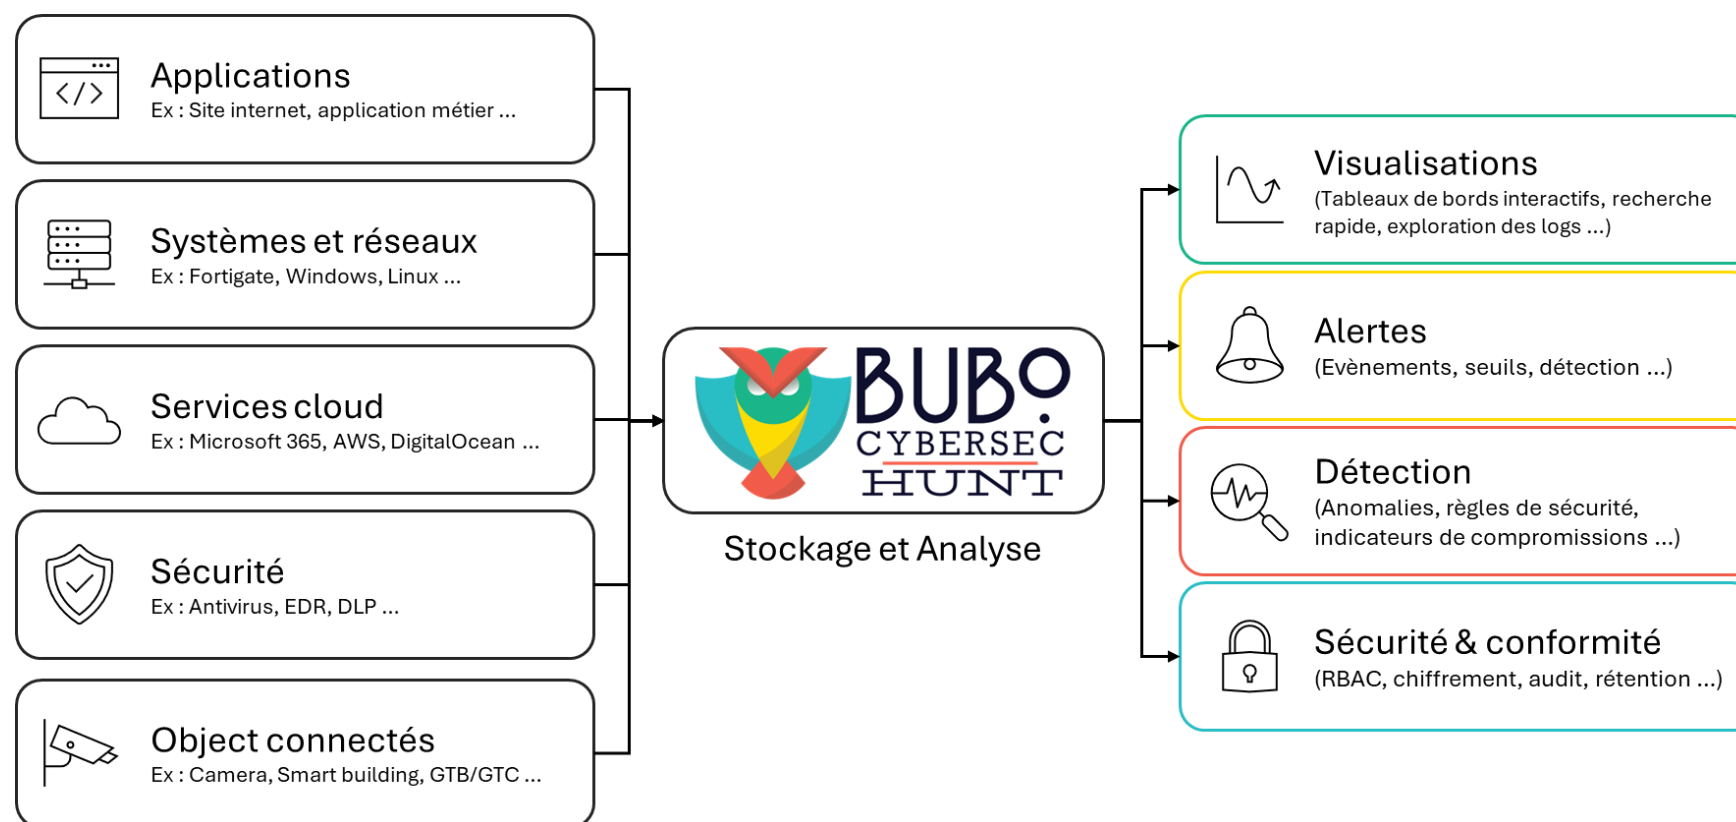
Applications
Ex : Site internet, application métier ...

Systèmes et réseaux
Ex : Fortigate, Windows, Linux ...

Services cloud
Ex : Microsoft 365, AWS, DigitalOcean ...

Sécurité
Ex : Antivirus, EDR, DLP ...

Object connectés
Ex : Camera, Smart building, GTB/GTC ...

BUBO CYBERSEC HUNT

Stockage et Analyse

Visualisations
(Tableaux de bords interactifs, recherche rapide, exploration des logs ...)

Alertes
(Evènements, seuils, détection ...)

Détection
(Anomalies, règles de sécurité, indicateurs de compromissions ...)

Sécurité & conformité
(RBAC, chiffrement, audit, rétention ...)